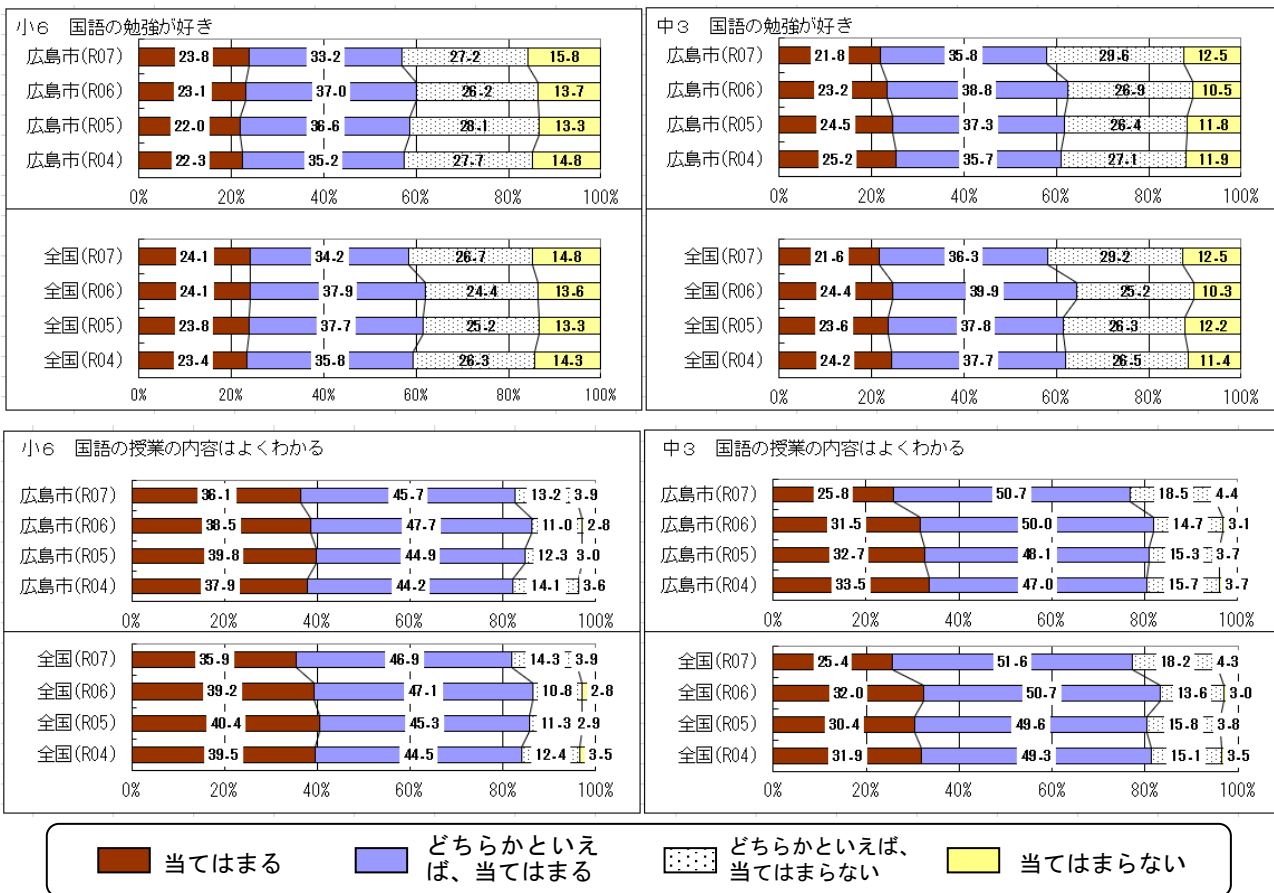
小6 国語の勉強が好き

| | 当てはまる | どちらかといえば、当てはまる | どちらかといえば、当てはまらない | 当てはまらない |
|---|---|---|---|---|
| 広島市(R07) | 23.8 | 33.2 | 27.2 | 15.8 |
| 広島市(R06) | 23.1 | 37.0 | 26.2 | 13.7 |
| 広島市(R05) | 22.0 | 36.6 | 28.1 | 13.3 |
| 広島市(R04) | 22.3 | 35.2 | 27.7 | 14.8 |

0% 20% 40% 60% 80% 100%

| | 当てはまる | どちらかといえば、当てはまる | どちらかといえば、当てはまらない | 当てはまらない |
|---|---|---|---|---|
| 全国(R07) | 24.1 | 34.2 | 26.7 | 14.8 |
| 全国(R06) | 24.1 | 37.9 | 24.4 | 13.6 |
| 全国(R05) | 23.8 | 37.7 | 25.2 | 13.3 |
| 全国(R04) | 23.4 | 35.8 | 26.3 | 14.3 |

0% 20% 40% 60% 80% 100%

中3 国語の勉強が好き

| | 当てはまる | どちらかといえば、当てはまる | どちらかといえば、当てはまらない | 当てはまらない |
|---|---|---|---|---|
| 広島市(R07) | 21.8 | 35.8 | 29.6 | 12.5 |
| 広島市(R06) | 23.2 | 38.8 | 26.9 | 10.5 |
| 広島市(R05) | 24.5 | 37.3 | 26.4 | 11.8 |
| 広島市(R04) | 25.2 | 35.7 | 27.1 | 11.9 |

0% 20% 40% 60% 80% 100%

| | 当てはまる | どちらかといえば、当てはまる | どちらかといえば、当てはまらない | 当てはまらない |
|---|---|---|---|---|
| 全国(R07) | 21.6 | 36.3 | 29.2 | 12.5 |
| 全国(R06) | 24.4 | 39.9 | 25.2 | 10.3 |
| 全国(R05) | 23.6 | 37.8 | 26.3 | 12.2 |
| 全国(R04) | 24.2 | 37.7 | 26.5 | 11.4 |

0% 20% 40% 60% 80% 100%

小6 国語の授業の内容はよくわかる

| | 当てはまる | どちらかといえば、当てはまる | どちらかといえば、当てはまらない | 当てはまらない |
|---|---|---|---|---|
| 広島市(R07) | 36.1 | 45.7 | 13.2 | 3.9 |
| 広島市(R06) | 38.5 | 47.7 | 11.0 | 2.8 |
| 広島市(R05) | 39.8 | 44.9 | 12.3 | 3.0 |
| 広島市(R04) | 37.9 | 44.2 | 14.1 | 3.6 |

0% 20% 40% 60% 80% 100%

| | 当てはまる | どちらかといえば、当てはまる | どちらかといえば、当てはまらない | 当てはまらない |
|---|---|---|---|---|
| 全国(R07) | 35.9 | 46.9 | 14.3 | 3.9 |
| 全国(R06) | 39.2 | 47.1 | 10.8 | 2.8 |
| 全国(R05) | 40.4 | 45.3 | 11.3 | 2.9 |
| 全国(R04) | 39.5 | 44.5 | 12.4 | 3.5 |

0% 20% 40% 60% 80% 100%

中3 国語の授業の内容はよくわかる

| | 当てはまる | どちらかといえば、当てはまる | どちらかといえば、当てはまらない | 当てはまらない |
|---|---|---|---|---|
| 広島市(R07) | 25.8 | 50.7 | 18.5 | 4.4 |
| 広島市(R06) | 31.5 | 50.0 | 14.7 | 3.1 |
| 広島市(R05) | 32.7 | 48.1 | 15.3 | 3.7 |
| 広島市(R04) | 33.5 | 47.0 | 15.7 | 3.7 |

0% 20% 40% 60% 80% 100%

| | 当てはまる | どちらかといえば、当てはまる | どちらかといえば、当てはまらない | 当てはまらない |
|---|---|---|---|---|
| 全国(R07) | 25.4 | 51.6 | 18.2 | 4.3 |
| 全国(R06) | 32.0 | 50.7 | 13.6 | 3.0 |
| 全国(R05) | 30.4 | 49.6 | 15.8 | 3.8 |
| 全国(R04) | 31.9 | 49.3 | 15.1 | 3.5 |

0% 20% 40% 60% 80% 100%

当てはまる　どちらかといえば、当てはまる　どちらかといえば、当てはまらない　当てはまらない